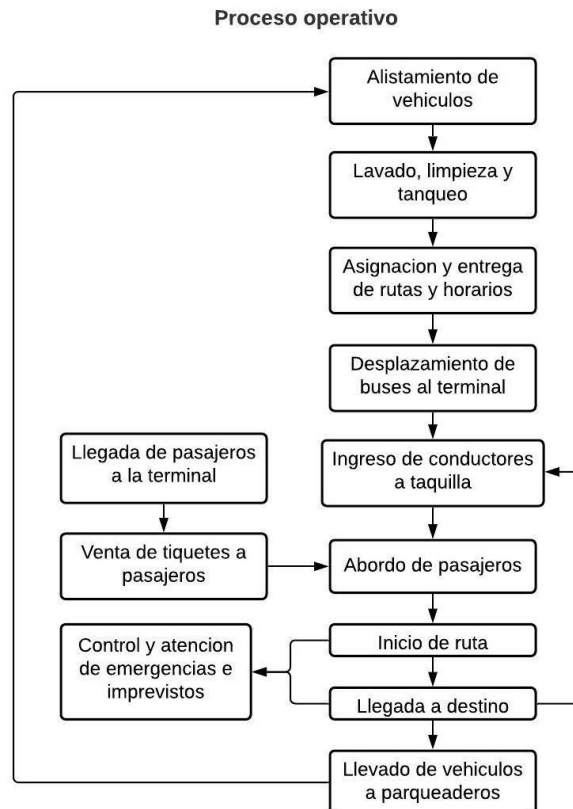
Proceso operativo

Alistamiento de vehiculos

Lavado, limpieza y tanqueo

Asignacion y entrega de rutas y horarios

Desplazamiento de buses al terminal

Llegada de pasajeros a la terminal

Ingreso de conductores a taquilla

Venta de tiquetes a pasajeros

Abordo de pasajeros

Control y atencion de emergencias e imprevistos

Inicio de ruta

Llegada a destino

Llevado de vehiculos a parqueaderos